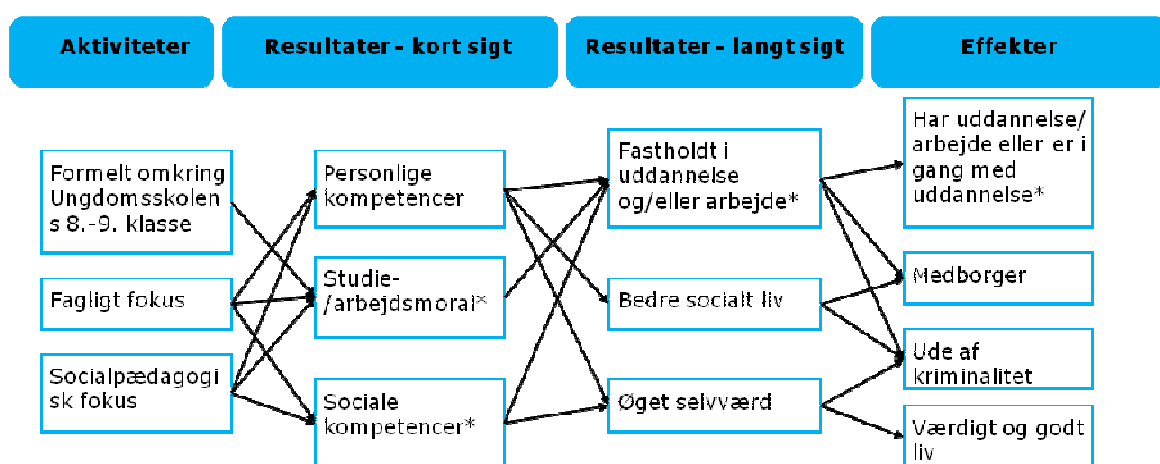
Aktiviteter

Resultater - kort sigt

Resultater - langt sigt

Effekter

Formelt omkring Ungdomsskolens 8.-9. klasse

Fagligt fokus

Socialpædagogisk fokus

Personlige kompetencer

Studie-/arbejdsmoral*

Sociale kompetencer*

Fastholdt i uddannelse og/eller arbejde*

Bedre socialt liv

Øget selvværd

Har uddannelse/ arbejde eller er i gang med uddannelse*

Medborger

Ude af kriminalitet

Værdigt og godt liv